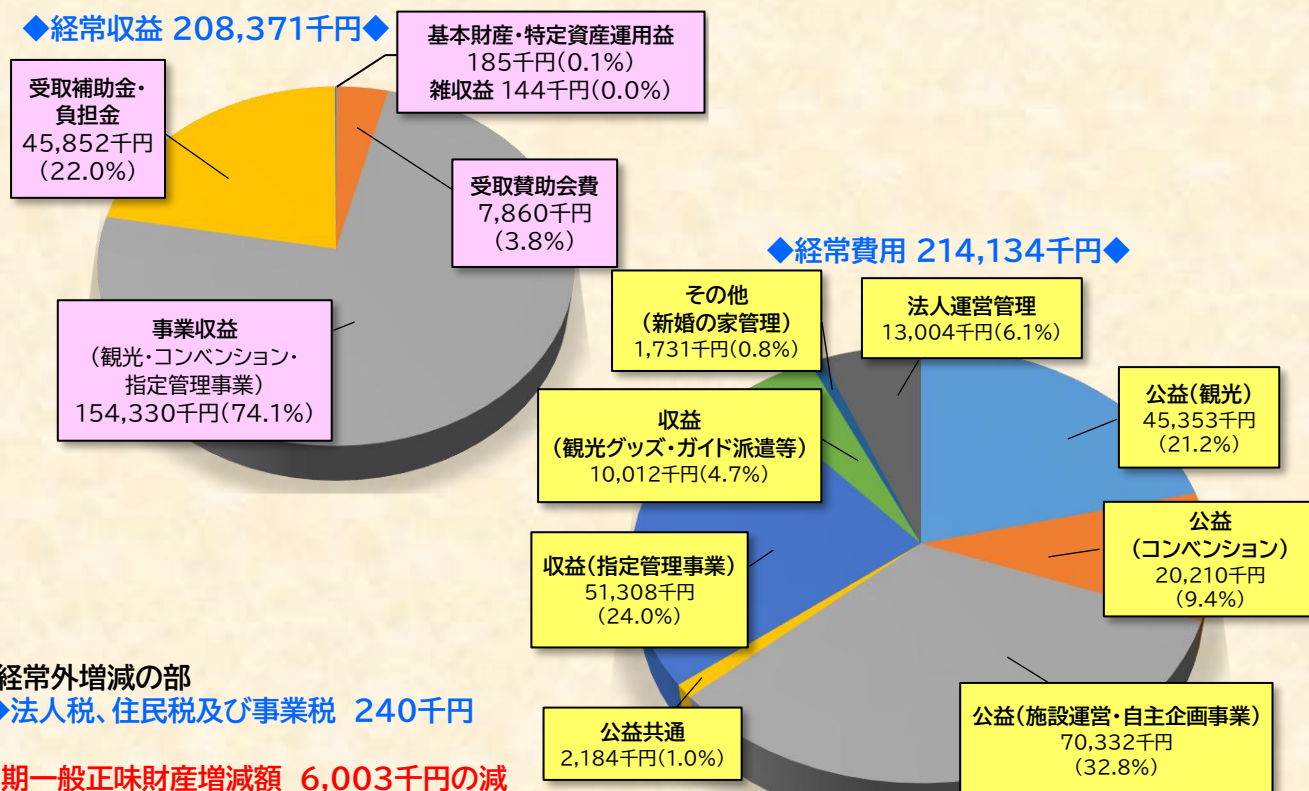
◆経常収益 208,371千円◆

基本財産・特定資産運用益
185千円(0.1%)
雑収益 144千円(0.0%)

受取補助金・
負担金
45,852千円
(22.0%)

受取賛助会費
7,860千円
(3.8%)

事業収益
(観光・コンベンション・
指定管理事業)
154,330千円(74.1%)

◆経常費用 214,134千円◆

その他
(新婚の家管理)
1,731千円(0.8%)

法人運営管理
13,004千円(6.1%)

公益(観光)
45,353千円
(21.2%)

収益
(観光グッズ・ガイド派遣等)
10,012千円(4.7%)

公益
(コンベンション)
20,210千円
(9.4%)

収益(指定管理事業)
51,308千円
(24.0%)

公益共通
2,184千円(1.0%)

公益(施設運営・自主企画事業)
70,332千円
(32.8%)

経常外増減の部
◆法人税、住民税及び事業税 240千円

期一般正味財産増減額 6,003千円の減